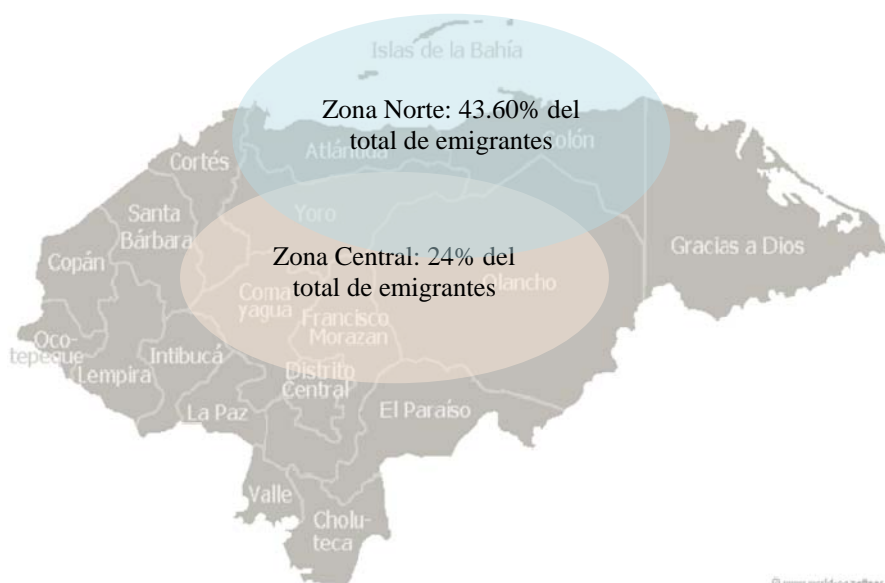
Islas de la Bahía

Zona Norte: 43.60% del total de emigrantes

Cortés

Atlántida

Colón

Santa Bárbara

Yoro

Gracias a Dios

Copán

Zona Central: 24% del total de emigrantes

Olancho

Comayagua

Francisco Morazán

Ocotepeque

Intibucá

Lempira

Distrito Central

La Paz

El Paraíso

Valle

Choluteca

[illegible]